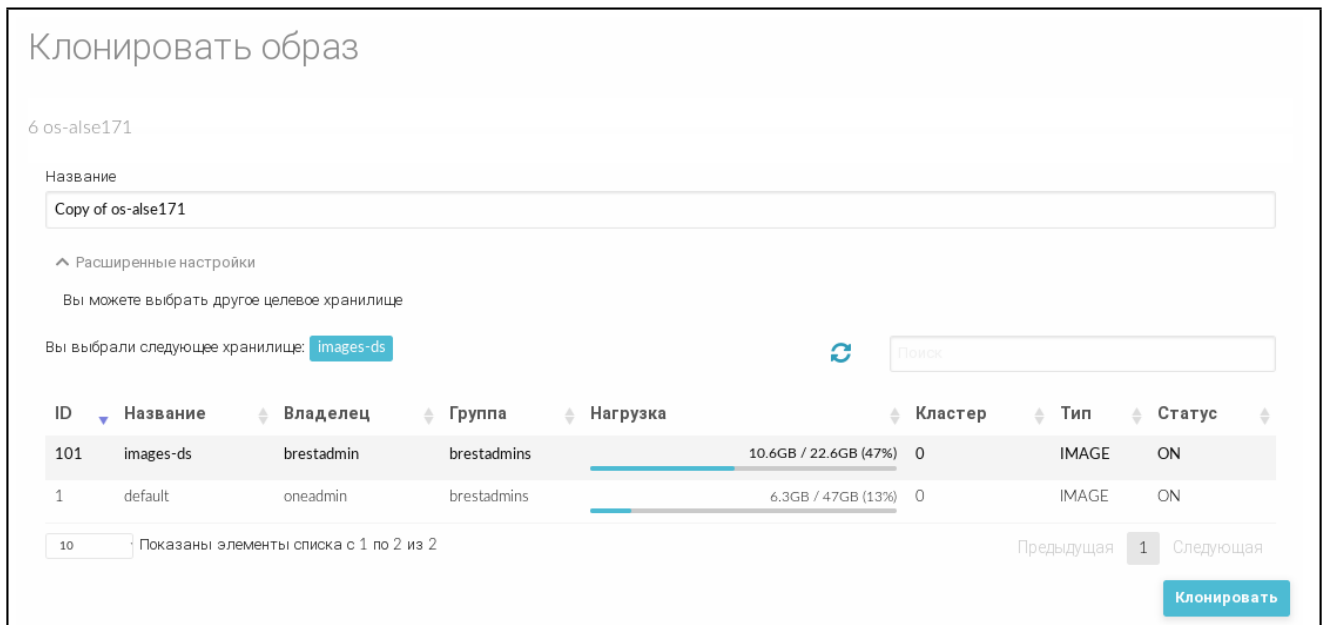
Клонировать образ

6 os-alse171

Название

Copy of os-alse171

Расширенные настройки

Вы можете выбрать другое целевое хранилище

Вы выбрали следующее хранилище: images-ds

Поиск

| ID | Название | Владелец | Группа | Нагрузка | Кластер | Тип | Статус |
|---|---|---|---|---|---|---|---|
| 101 | images-ds | brestadmin | brestadmins | 10.6GB / 22.6GB (47%) | 0 | IMAGE | ON |
| 1 | default | oneadmin | brestadmins | 6.3GB / 47GB (13%) | 0 | IMAGE | ON |

10 Показаны элементы списка с 1 по 2 из 2

Предыдущая 1 Следующая

Клонировать